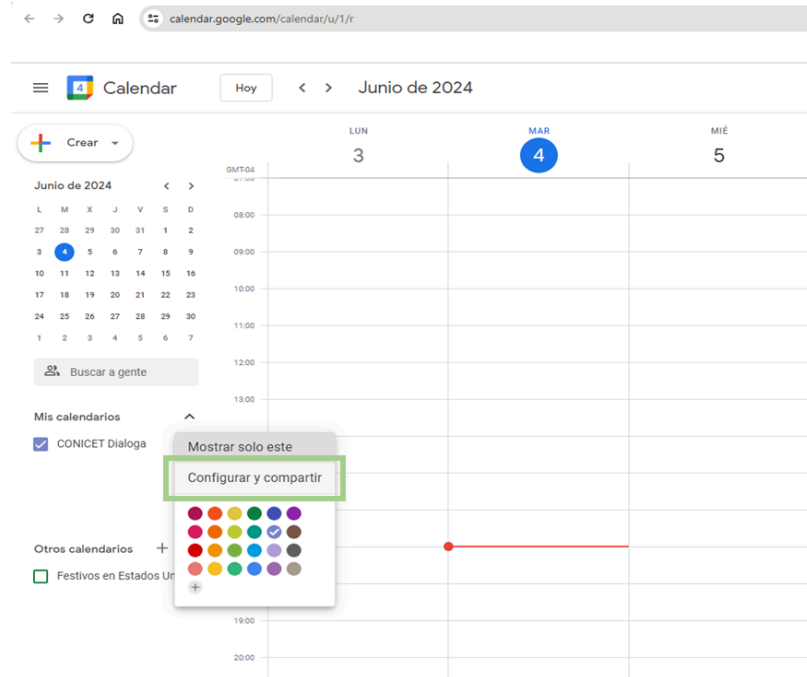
calendar.google.com/calendar/u/1/r

Calendar

Hoy

Junio de 2024

Crear

LUN
3

MAR
4

MIÉ
5

GMT-04

Junio de 2024

| L | M | X | J | V | S | D |
|---|---|---|---|---|---|---|
| 27 | 28 | 29 | 30 | 31 | 1 | 2 |
| 3 | 4 | 5 | 6 | 7 | 8 | 9 |
| 10 | 11 | 12 | 13 | 14 | 15 | 16 |
| 17 | 18 | 19 | 20 | 21 | 22 | 23 |
| 24 | 25 | 26 | 27 | 28 | 29 | 30 |
| 1 | 2 | 3 | 4 | 5 | 6 | 7 |

08:00
09:00
10:00
11:00
12:00
13:00

Buscar a gente

Mis calendarios

CONICET Dialoga

Mostrar solo este

Configurar y compartir

Otros calendarios

Festivos en Estados Un

19:00
20:00